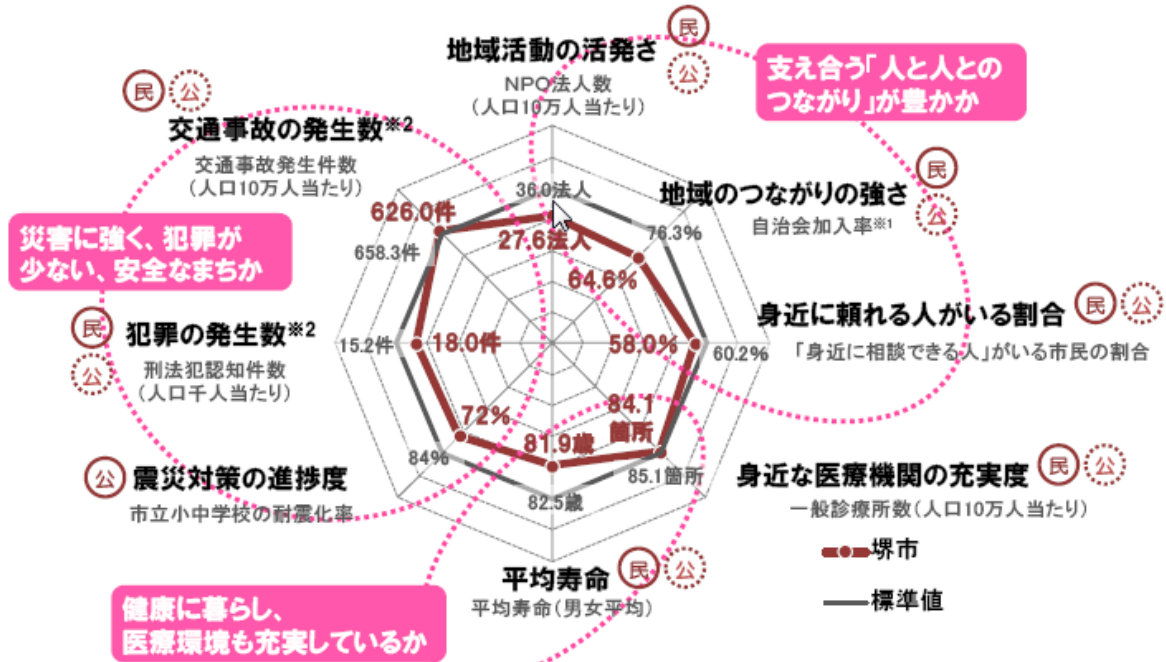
民 公

地域活動の活発さ

NPO法人数
（人口10万人当たり）

支え合う「人と人とのつながり」が豊かか

民 公

交通事故の発生数※2

交通事故発生件数
（人口10万人当たり）

民 公

地域のつながりの強さ

自治会加入率※1

36.0法人

27.6法人

626.0件

658.3件

76.3%

64.6%

災害に強く、犯罪が少ない、安全なまちか

身近に頼れる人がいる割合

民 公

「身近に相談できる人」がいる市民の割合

民 公

犯罪の発生数※2

刑法犯認知件数
（人口千人当たり）

15.2件

18.0件

58.0%

60.2%

72%

84.1箇所

81.9歳

84%

85.1箇所

82.5歳

公 震災対策の進捗度

市立小中学校の耐震化率

身近な医療機関の充実度

民 公

一般診療所数（人口10万人当たり）

堺市

標準値

平均寿命

民 公

平均寿命（男女平均）

健康に暮らし、医療環境も充実しているか